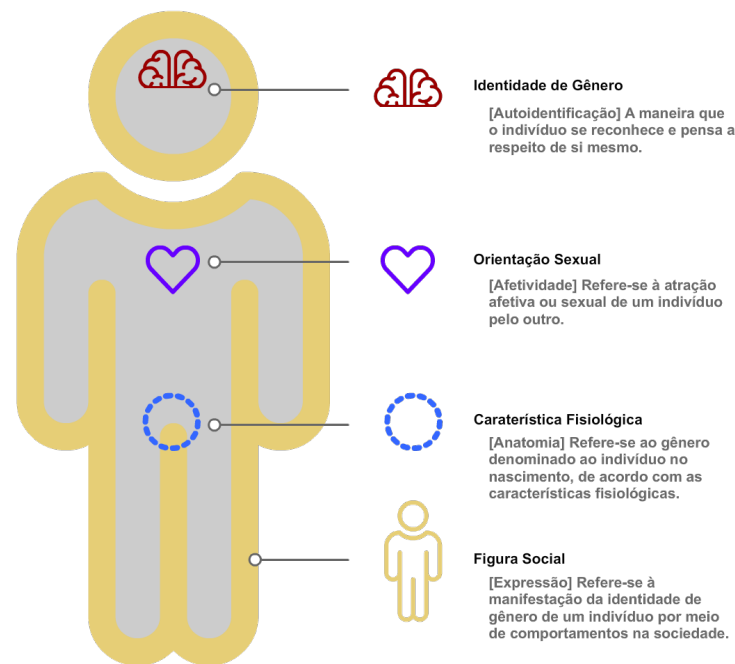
Identidade de Gênero

[Autoidentificação] A maneira que o indivíduo se reconhece e pensa a respeito de si mesmo.

Orientação Sexual

[Afetividade] Refere-se à atração afetiva ou sexual de um indivíduo pelo outro.

Caraterística Fisiológica

[Anatomia] Refere-se ao gênero denominado ao indivíduo no nascimento, de acordo com as características fisiológicas.

Figura Social

[Expressão] Refere-se à manifestação da identidade de gênero de um indivíduo por meio de comportamentos na sociedade.